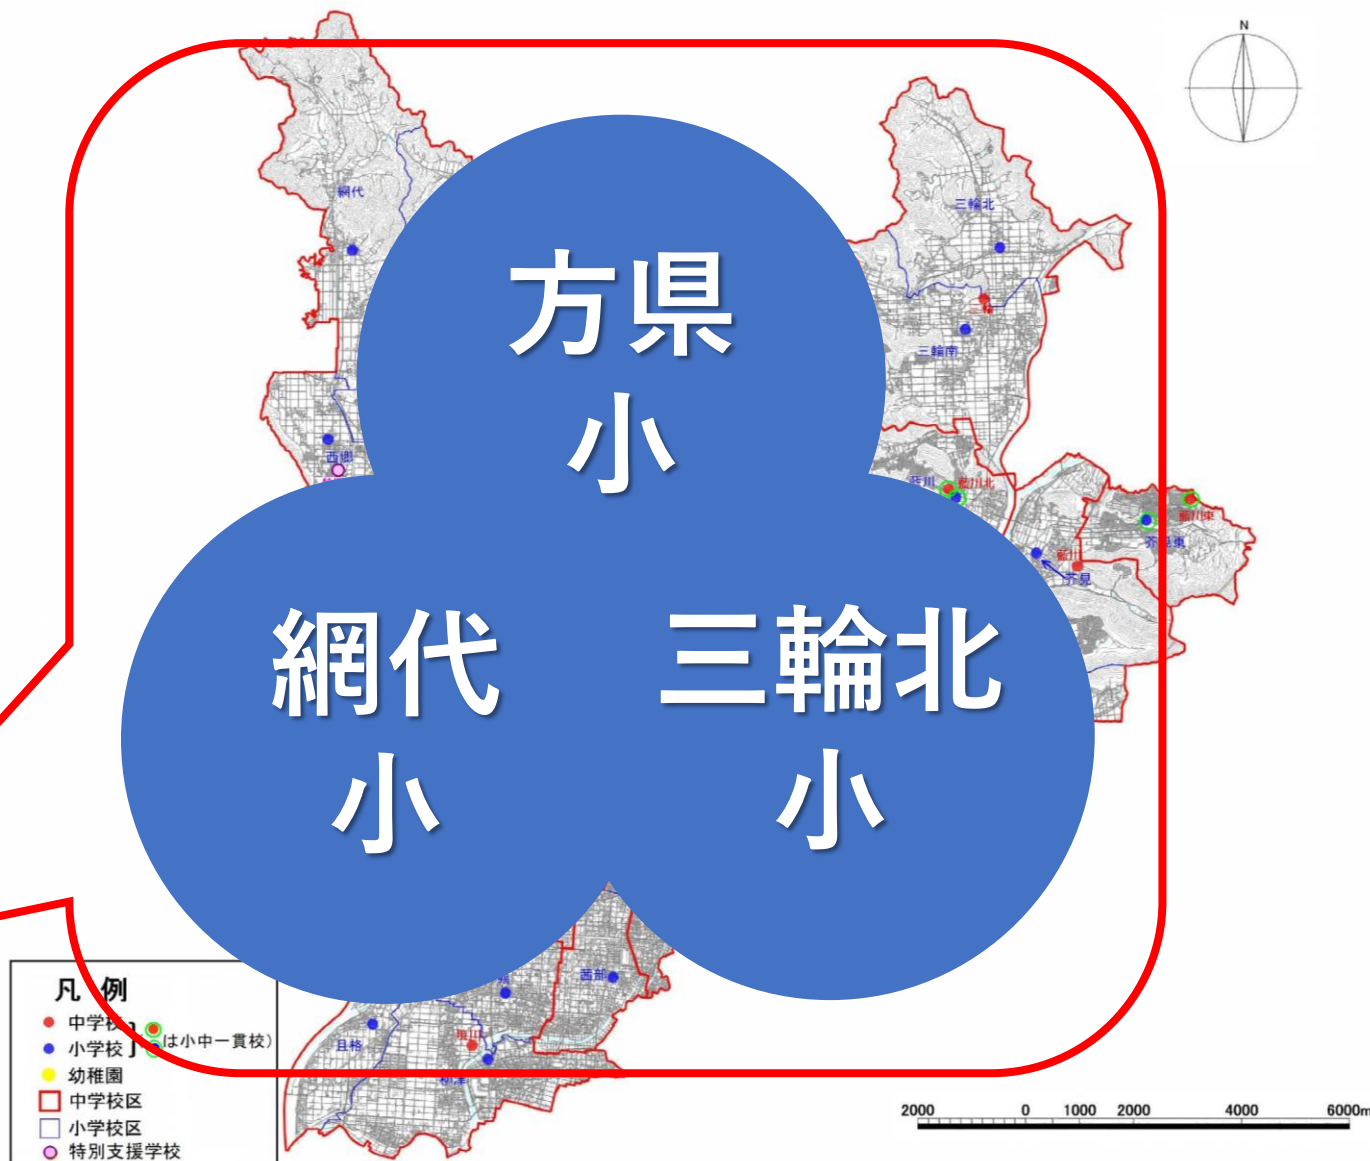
方県小

網代小

三輪北小

N

網代

三輪北

三輪

三輪南

西郷

藍川

藍川北

藍川東

芥見東

芥見

藍川

茜部

日置

柳津

凡例
中学校
小学校
（◎は小中一貫校）
幼稚園
中学校区
小学校区
特別支援学校

2000 0 1000 2000 4000 6000m